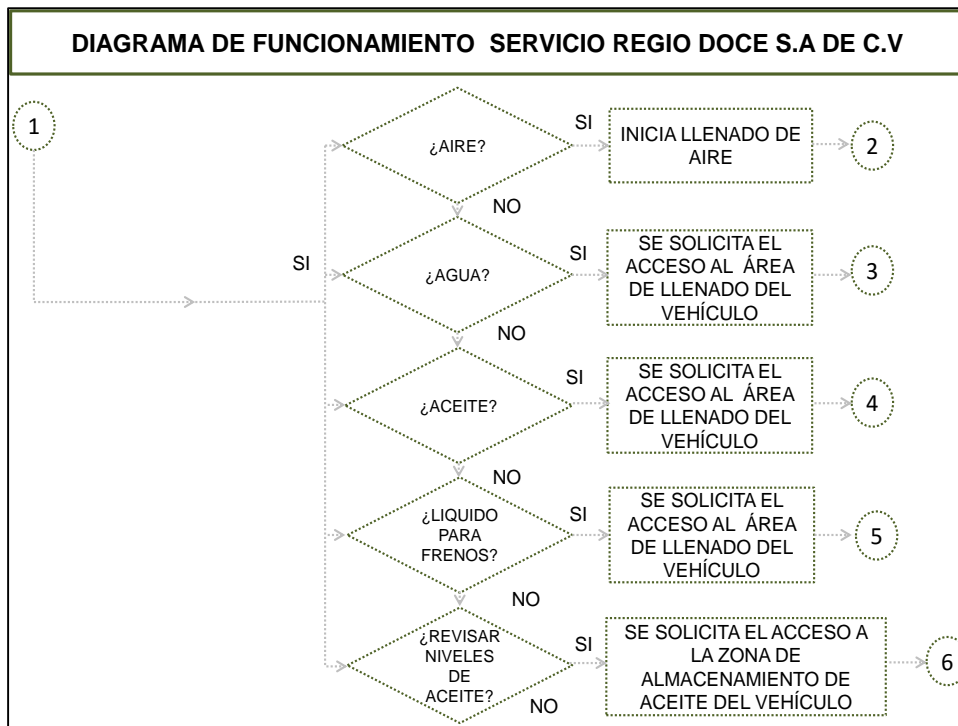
DIAGRAMA DE FUNCIONAMIENTO SERVICIO REGIO DOCE S.A DE C.V

1

SI

¿AIRE?

SI

INICIA LLENADO DE AIRE

2

NO

¿AGUA?

SI

SE SOLICITA EL ACCESO AL ÁREA DE LLENADO DEL VEHÍCULO

3

NO

¿ACEITE?

SI

SE SOLICITA EL ACCESO AL ÁREA DE LLENADO DEL VEHÍCULO

4

NO

¿LIQUIDO PARA FRENOS?

SI

SE SOLICITA EL ACCESO AL ÁREA DE LLENADO DEL VEHÍCULO

5

NO

¿REVISAR NIVELES DE ACEITE?

SI

SE SOLICITA EL ACCESO A LA ZONA DE ALMACENAMIENTO DE ACEITE DEL VEHÍCULO

6

NO